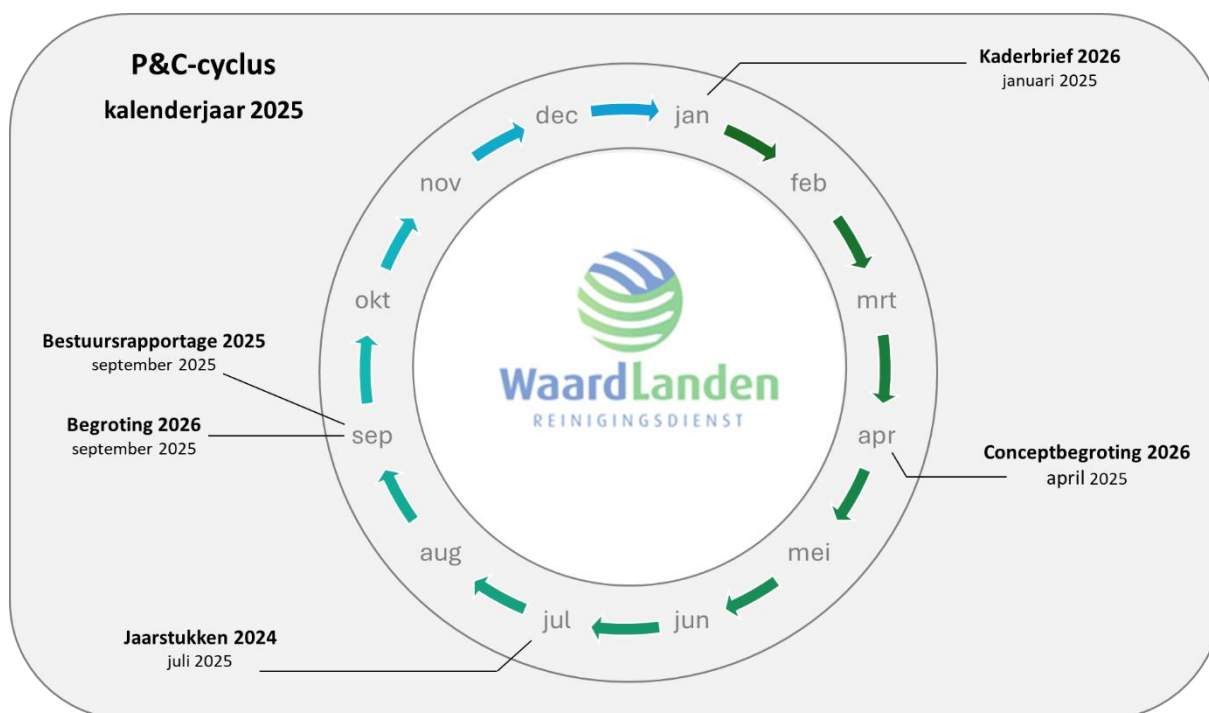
P&C-cyclus
kalenderjaar 2025

Kaderbrief 2026
januari 2025

dec
jan
feb
mrt
apr
mei
jun
jul
aug
sep
okt
nov

WaardLanden
REINIGINGSDIENST

Bestuursrapportage 2025
september 2025

Begroting 2026
september 2025

Conceptbegroting 2026
april 2025

Jaarstukken 2024
juli 2025